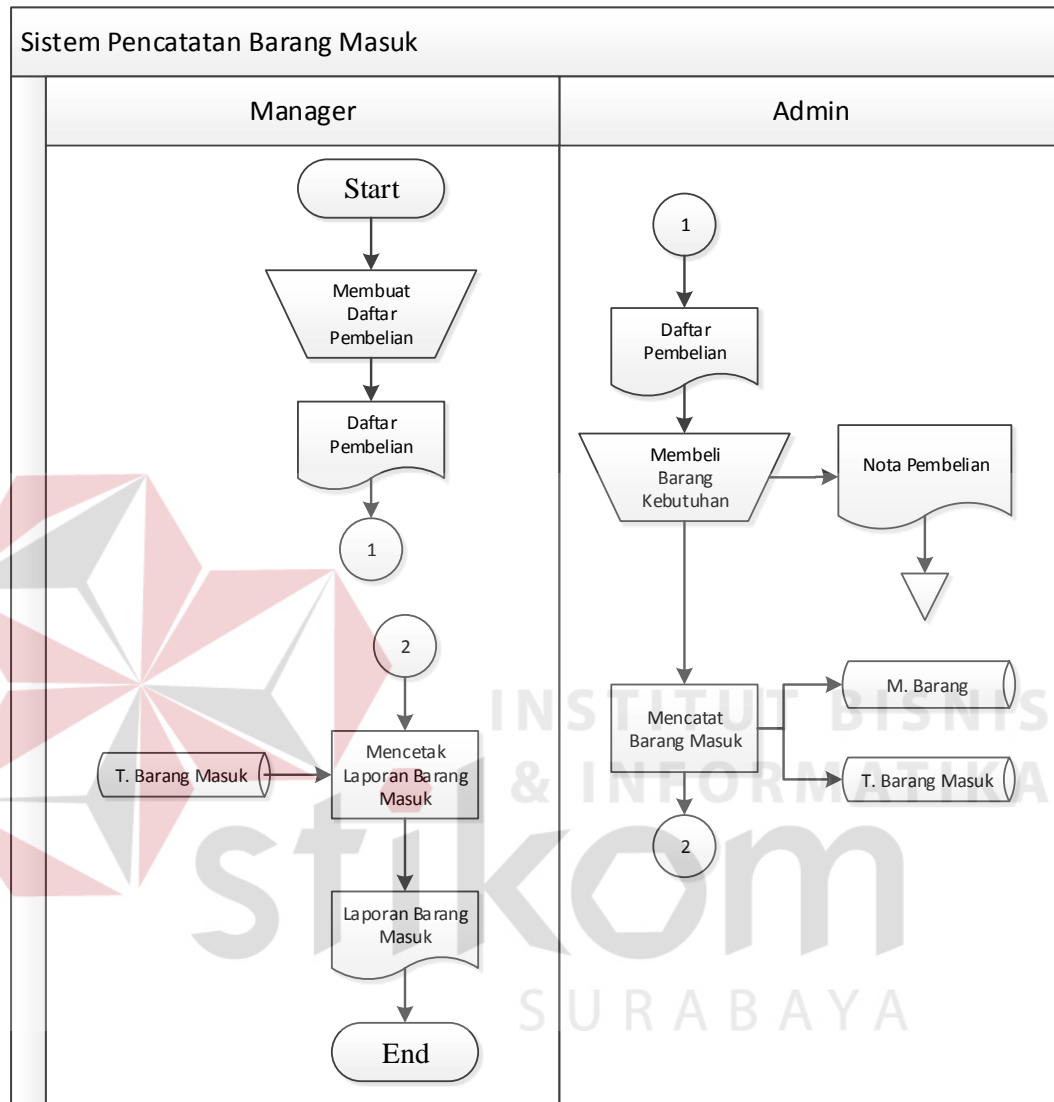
Sistem Pencatatan Barang Masuk

Manager

Admin

Start

Membuat Daftar Pembelian

Daftar Pembelian

1

2

T. Barang Masuk

Mencetak Laporan Barang Masuk

Laporan Barang Masuk

End

1

Daftar Pembelian

Membeli Barang Kebutuhan

Nota Pembelian

Mencatat Barang Masuk

M. Barang

T. Barang Masuk

2

INSTITUT BISNIS & INFORMATIKA

stikom

SURABAYA